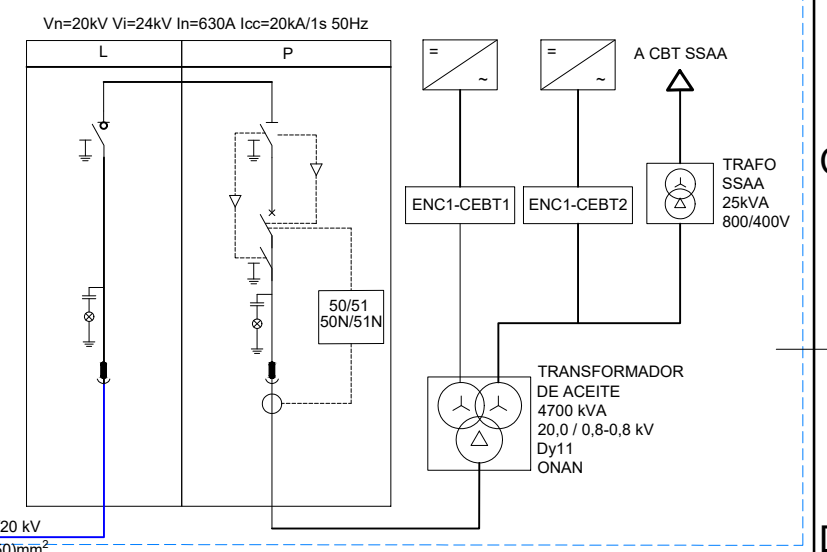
Vn=20kV Vi=24kV In=630A Icc=20kA/1s 50Hz

| L | P |
|---|---|

=
~

=
~

A CBT SSAA

TRAFO
SSAA
25kVA
800/400V

ENC1-CEBT1

ENC1-CEBT2

50/51
50N/51N

TRANSFORMADOR
DE ACEITE
4700 kVA
20,0 / 0,8-0,8 kV
Dy11
ONAN

20 kV
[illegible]50)mm$^2$